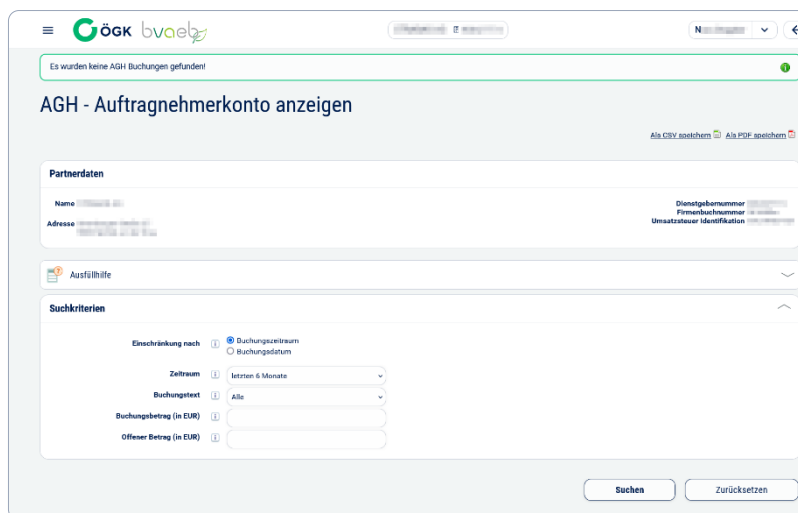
ÖGK bvaeb

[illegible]

N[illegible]

Es wurden keine AGH Buchungen gefunden!

AGH - Auftragnehmerkonto anzeigen

Als CSV speichern Als PDF speichern

Partnerdaten

Name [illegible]

Adresse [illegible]

Dienstgebernummer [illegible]
Firmenbuchnummer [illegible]
Umsatzsteuer Identifikation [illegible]

Ausfüllhilfe

Suchkriterien

Einschränkung nach i Buchungszeitraum Buchungsdatum

Zeitraum i letzten 6 Monate

Buchungstext i Alle

Buchungsbetrag (in EUR) i

Offener Betrag (in EUR) i

Suchen Zurücksetzen